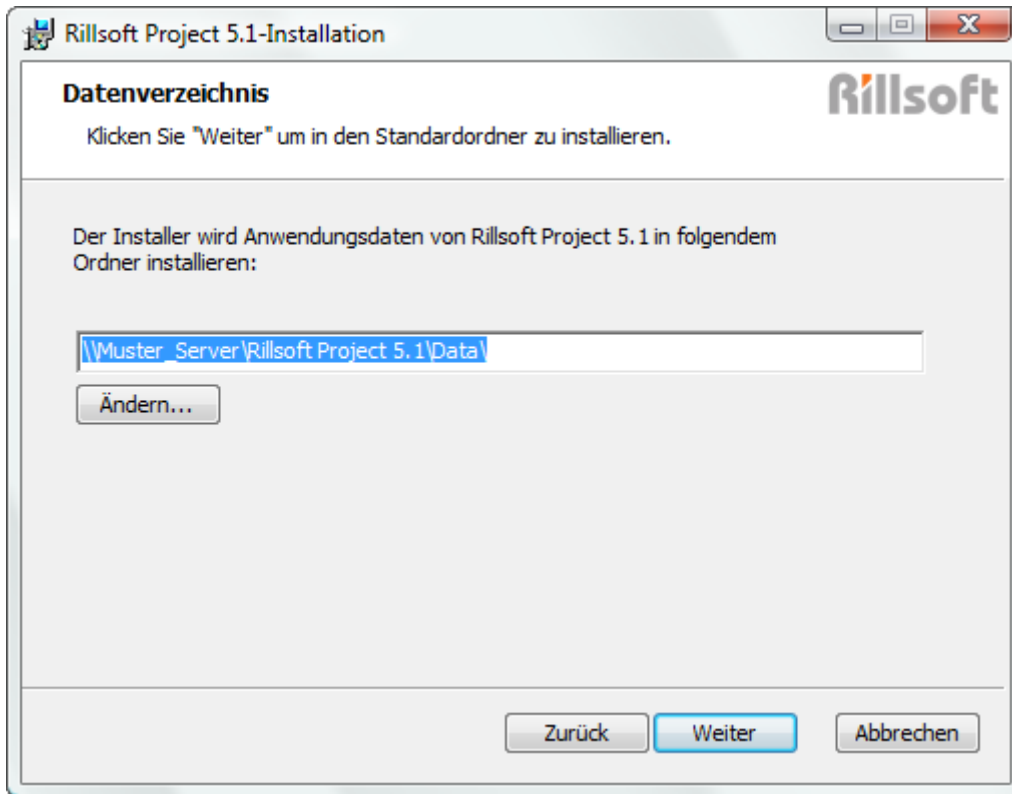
Rillsoft Project 5.1-Installation

Datenverzeichnis

Rillsoft

Klicken Sie "Weiter" um in den Standardordner zu installieren.

Der Installer wird Anwendungsdaten von Rillsoft Project 5.1 in folgendem Ordner installieren:

\\Muster_Server\Rillsoft Project 5.1\Data\

Ändern...

Zurück

Weiter

Abbrechen